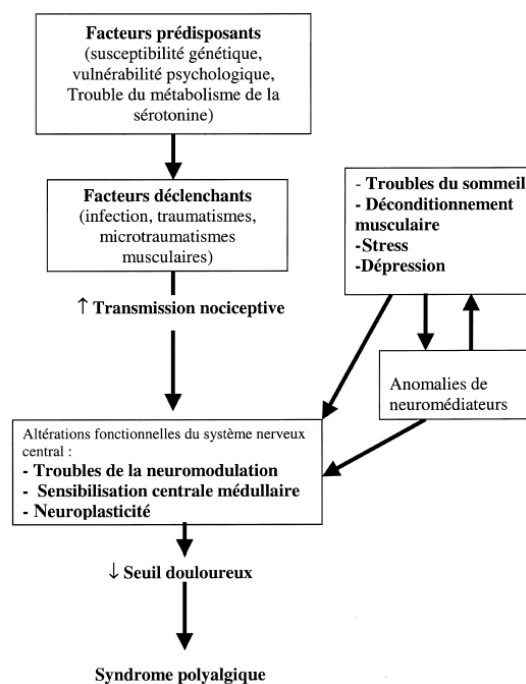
Facteurs prédisposants
(susceptibilité génétique, vulnérabilité psychologique, Trouble du métabolisme de la sérotonine)

Facteurs déclenchants
(infection, traumatismes, microtraumatismes musculaires)

↑ Transmission nociceptive

- Troubles du sommeil
- Déconditionnement musculaire
-Stress
-Dépression

Anomalies de neuromédiateurs

Altérations fonctionnelles du système nerveux central :
- Troubles de la neuromodulation
- Sensibilisation centrale médullaire
- Neuroplasticité

↓ Seuil douloureux

Syndrome polyalgique